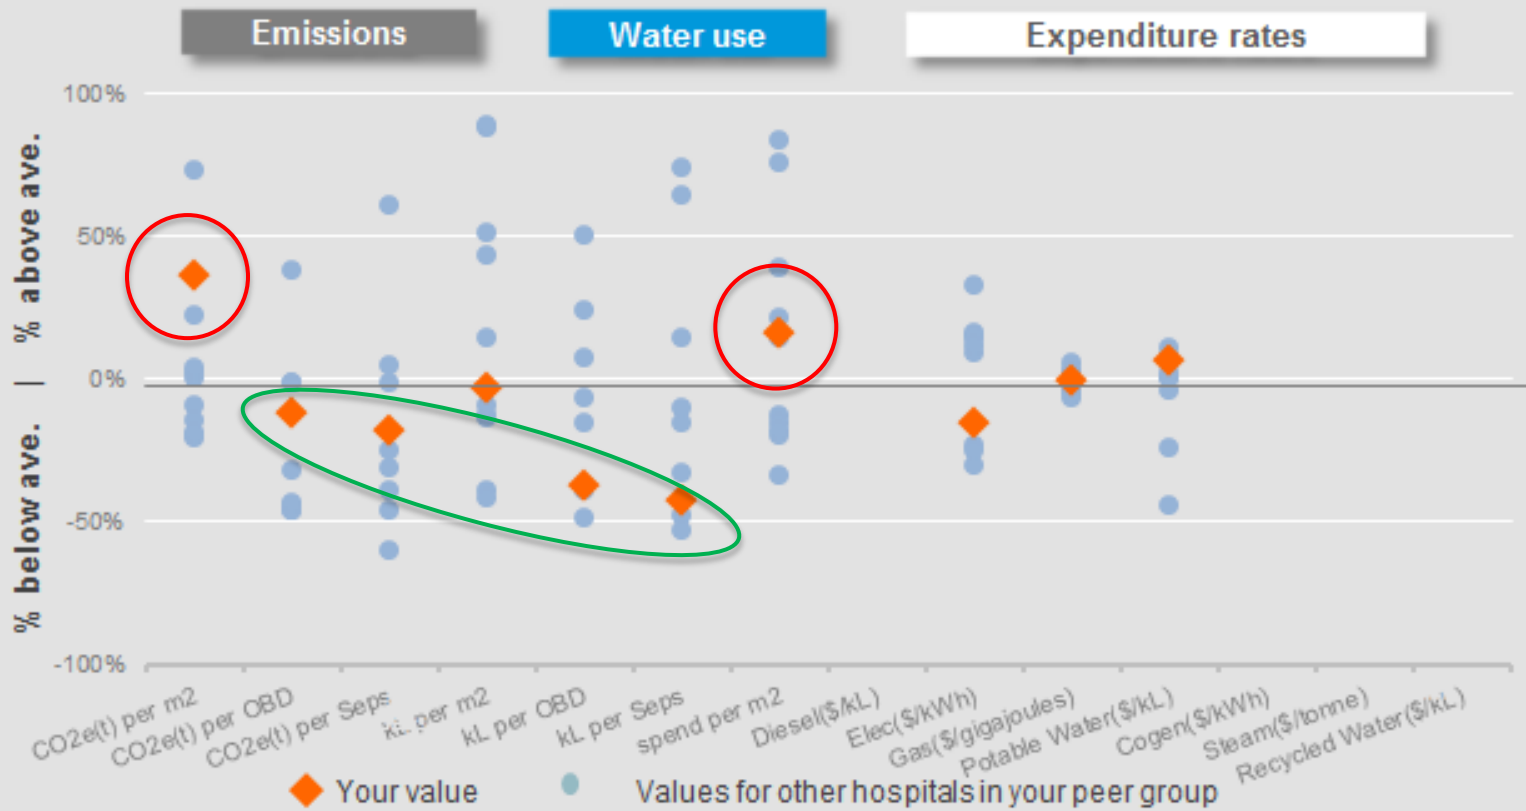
Emissions

Water use

Expenditure rates

% below ave. | % above ave.

100%

50%

0%

-50%

-100%

CO2e(t) per m2

CO2e(t) per OBD

CO2e(t) per Seps

kL per m2

kL per OBD

kL per Seps

spend per m2

Diesel($/kL)

Elec($/kWh)

Gas($/gigajoules)

Potable Water($/kL)

Cogen($/kWh)

Steam($/tonne)

Recycled Water($/kL)

Your value

Values for other hospitals in your peer group